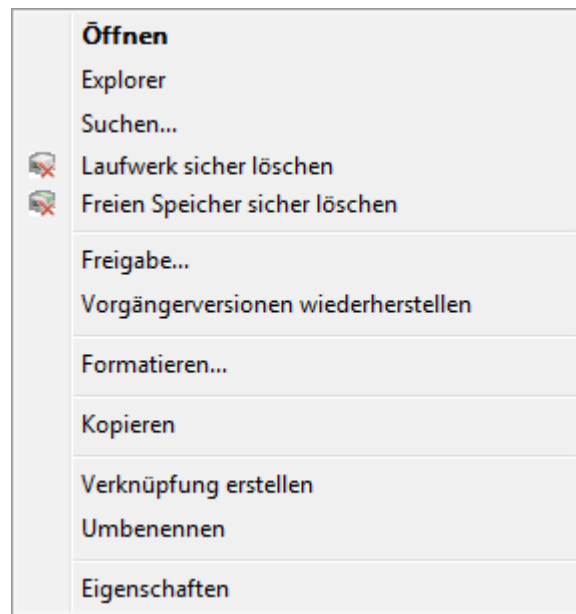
Öffnen
Explorer
Suchen...
Laufwerk sicher löschen
Freien Speicher sicher löschen

Freigabe...
Vorgängerversionen wiederherstellen

Formatieren...

Kopieren

Verknüpfung erstellen
Umbenennen

Eigenschaften